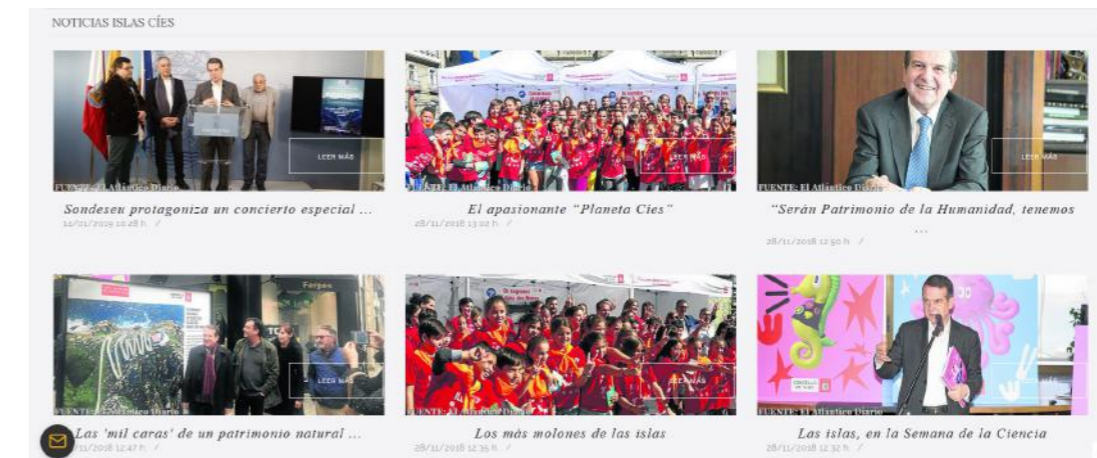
NOTICIAS ISLAS CÍES

LEER MÁS
FUENTE: El Atlántico Diario
Sondeseu protagoniza un concierto especial ...
11/01/2019 10:28 h.

LEER MÁS
FUENTE: El Atlántico Diario
El apasionante "Planeta Cíes"
28/11/2018 13:02 h.

LEER MÁS
FUENTE: El Atlántico Diario
"Serán Patrimonio de la Humanidad, tenemos ...
28/11/2018 12:50 h.

LEER MÁS
FUENTE: El Atlántico Diario
Las 'mil caras' de un patrimonio natural ...
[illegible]/11/2018 12:47 h.

LEER MÁS
FUENTE: El Atlántico Diario
Los más molones de las islas
28/11/2018 12:35 h.

LEER MÁS
FUENTE: El Atlántico Diario
Las islas, en la Semana de la Ciencia
28/11/2018 12:32 h.